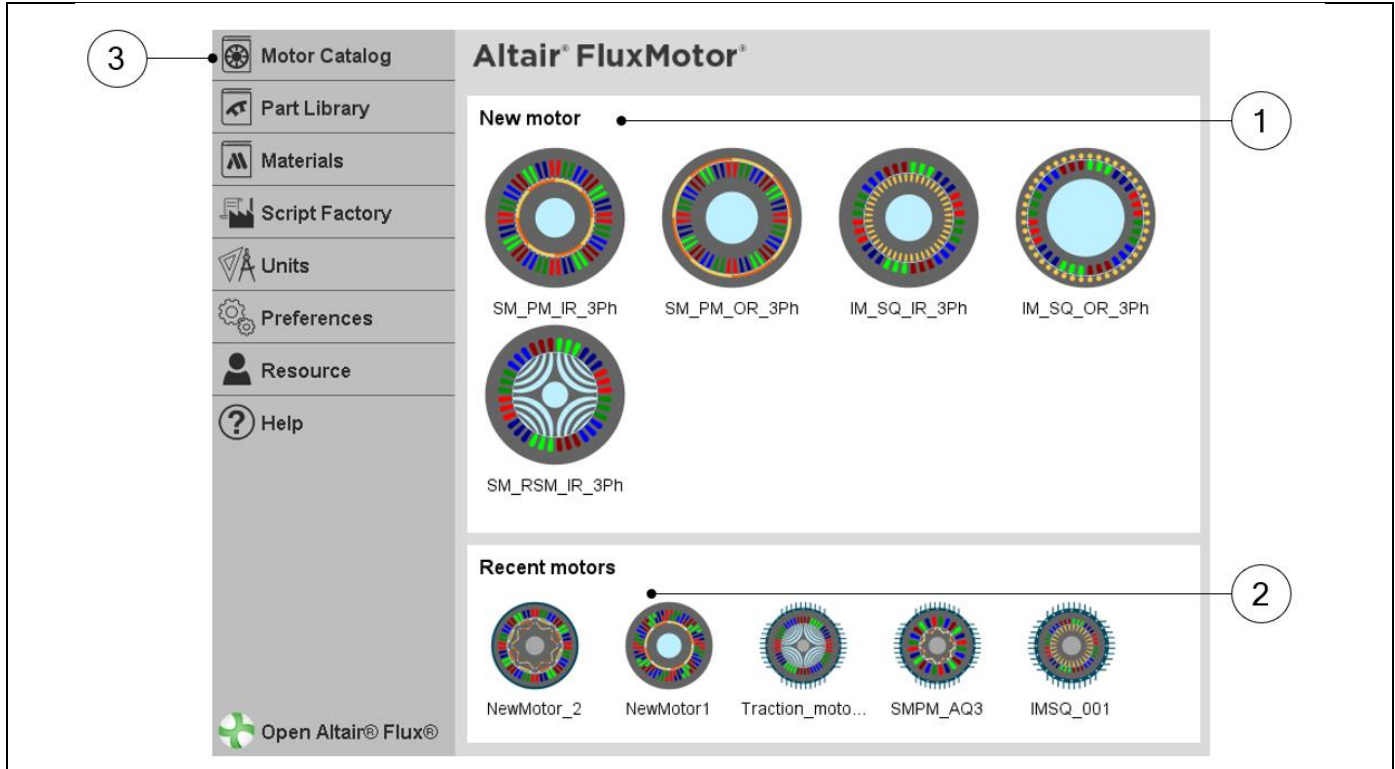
3

Motor Catalog
Part Library
Materials
Script Factory
Units
Preferences
Resource
Help

Open Altair® Flux®

Altair® FluxMotor®

New motor

1

SM_PM_IR_3Ph
SM_PM_OR_3Ph
IM_SQ_IR_3Ph
IM_SQ_OR_3Ph
SM_RSM_IR_3Ph

Recent motors

2

NewMotor_2
NewMotor1
Traction_moto...
SMPM_AQ3
IMSQ_001